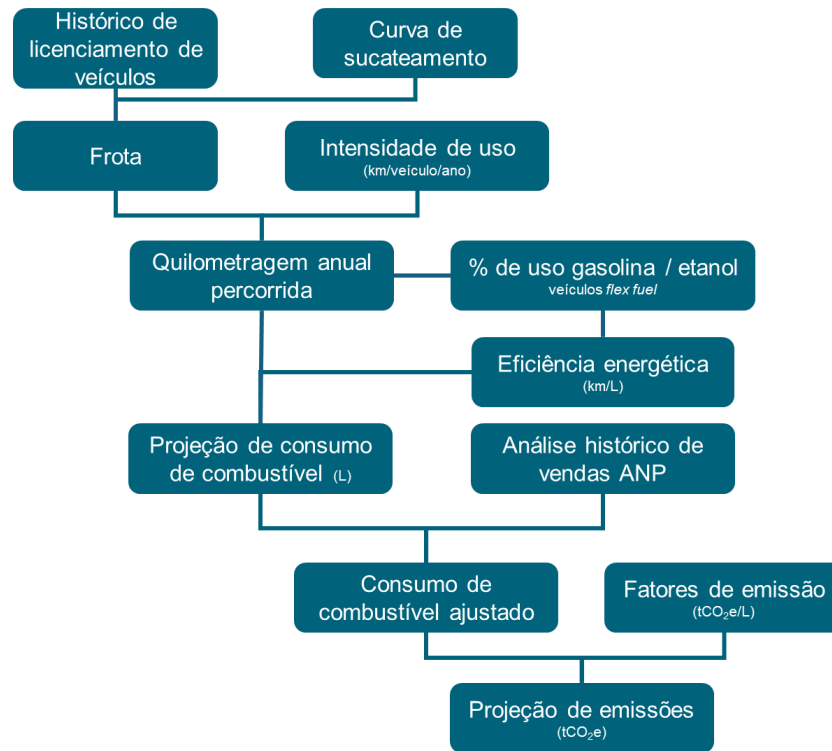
Histórico de licenciamento de veículos

Curva de sucateamento

Frota

Intensidade de uso
(km/veículo/ano)

Quilometragem anual percorrida

% de uso gasolina / etanol
veículos *flex fuel*

Eficiência energética
(km/L)

Projeção de consumo de combustível (L)

Análise histórico de vendas ANP

Consumo de combustível ajustado

Fatores de emissão
($tCO_2e/L$)

Projeção de emissões
($tCO_2e$)